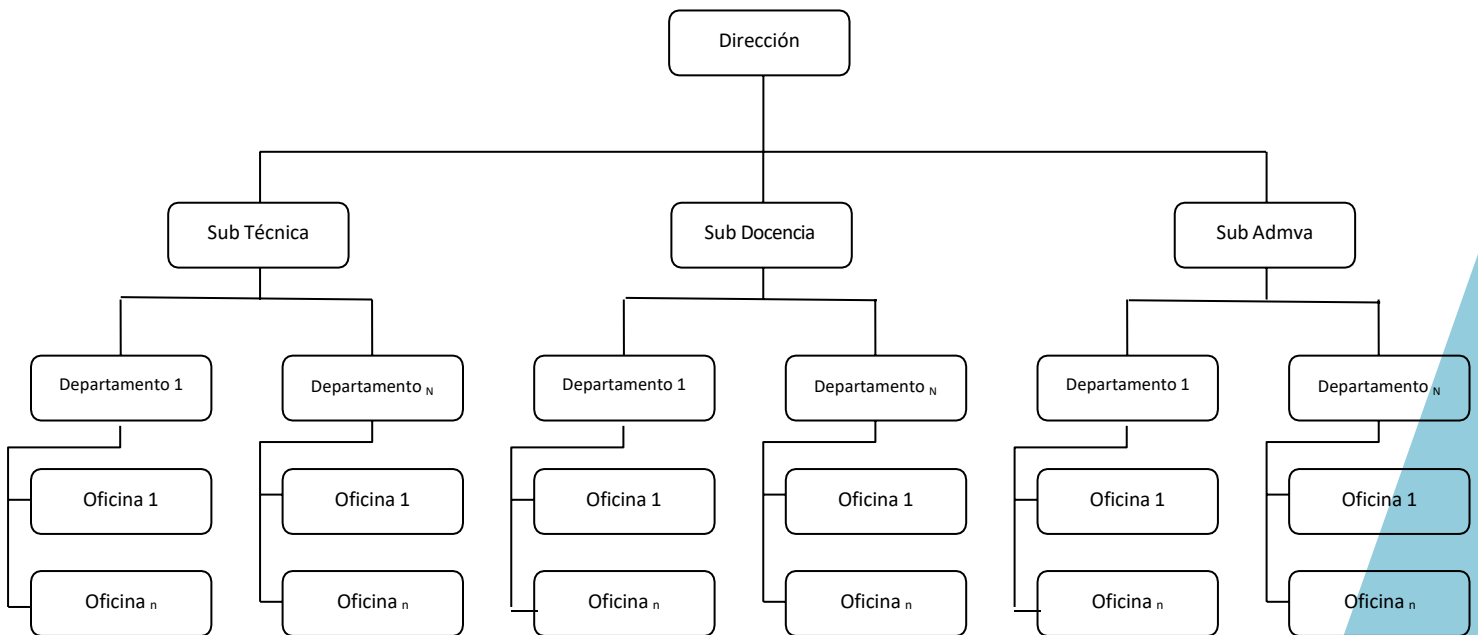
Dirección

Sub Técnica

Sub Docencia

Sub Admva

Departamento 1

Departamento $_N$

Oficina 1

Oficina $_n$

Oficina 1

Oficina $_n$

Departamento 1

Departamento $_N$

Oficina 1

Oficina $_n$

Oficina 1

Oficina $_n$

Departamento 1

Departamento $_N$

Oficina 1

Oficina $_n$

Oficina 1

Oficina $_n$